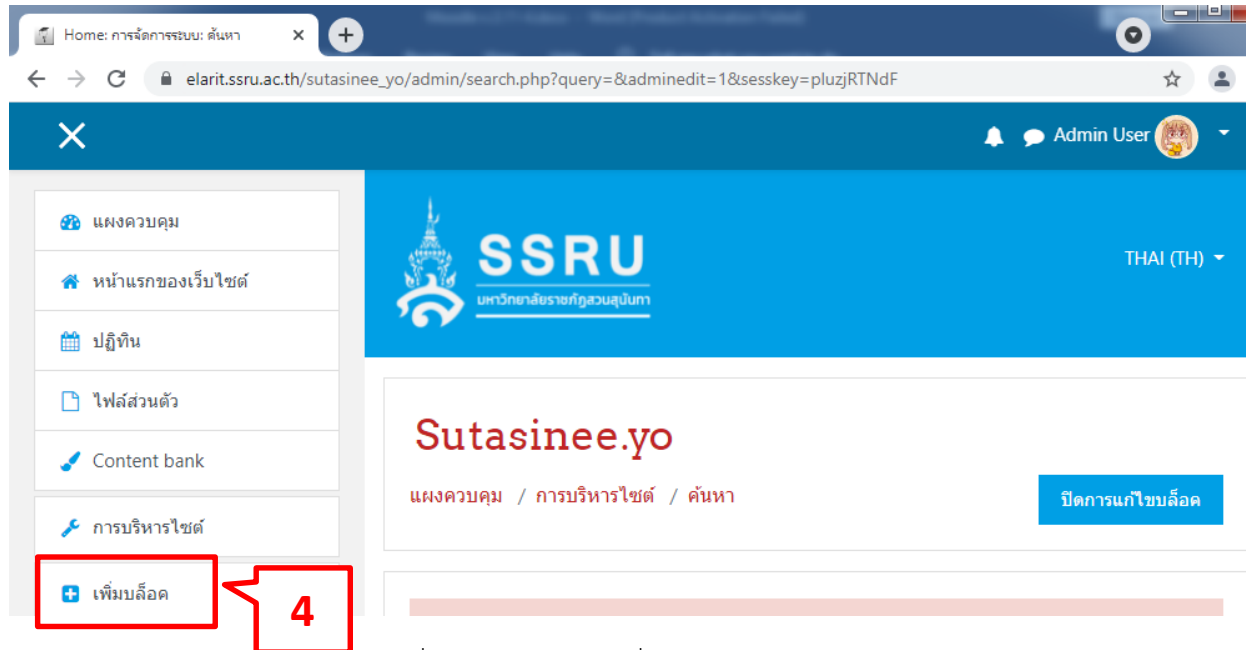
Home: การจัดการระบบ: ค้นหา ×

elarit.ssru.ac.th/sutasinee_yo/admin/search.php?query=&adminedit=1&sesskey=pluzjRTNdF

Admin User

แผงควบคุม

หน้าแรกของเว็บไซต์

ปฏิทิน

ไฟล์ส่วนตัว

Content bank

การบริหารไซต์

เพิ่มบล็อค

4

SSRU
มหาวิทยาลัยราชภัฏสวนสุนันทา

THAI (TH)

Sutasinee.yo

แผงควบคุม / การบริหารไซต์ / ค้นหา

ปิดการแก้ไขบล็อค